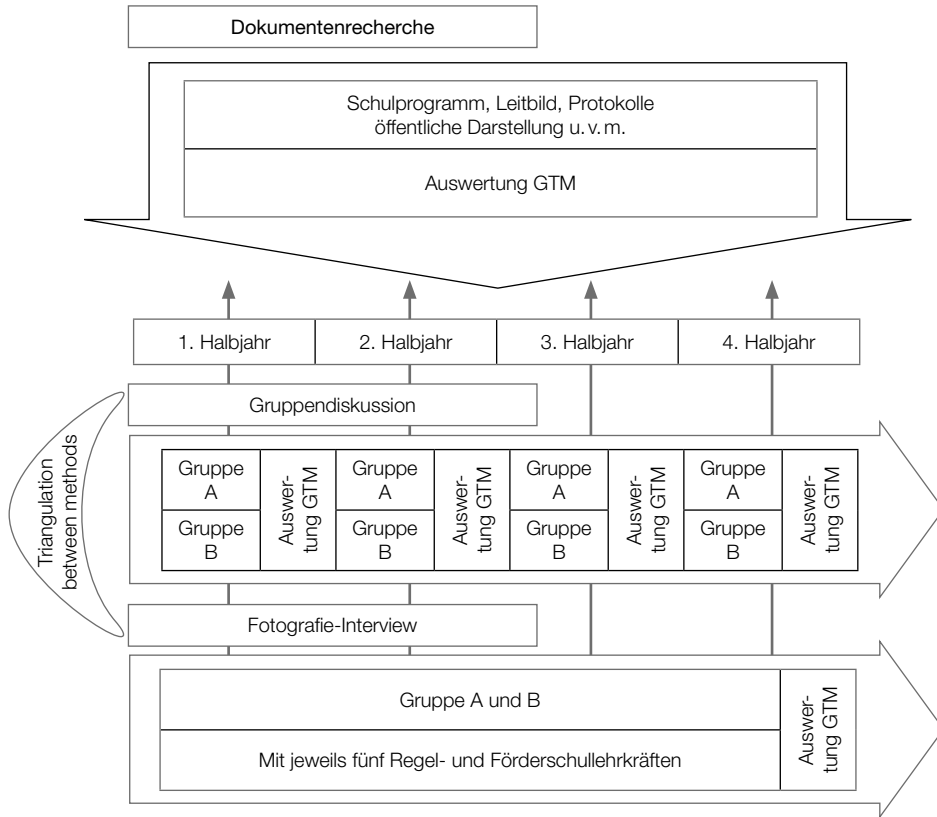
Dokumentenrecherche

Schulprogramm, Leitbild, Protokolle öffentliche Darstellung u. v. m.

Auswertung GTM

| 1. Halbjahr | 2. Halbjahr | 3. Halbjahr | 4. Halbjahr |
|---|---|---|---|

Gruppendiskussion

Triangulation between methods

| Gruppe A | Auswertung GTM | Gruppe A | Auswertung GTM | Gruppe A | Auswertung GTM | Gruppe A | Auswertung GTM |
|---|---|---|---|---|---|---|---|
| Gruppe B | | Gruppe B | | Gruppe B | | Gruppe B | |

Fotografie-Interview

| Gruppe A und B | Auswertung GTM |
|---|---|
| Mit jeweils fünf Regel- und Förderschullehrkräften | |